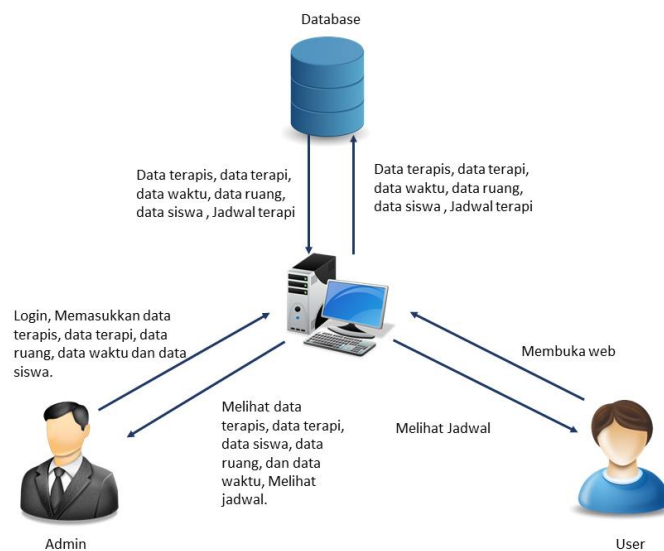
Database

Data terapis, data terapi, data waktu, data ruang, data siswa , Jadwal terapi

Data terapis, data terapi, data waktu, data ruang, data siswa , Jadwal terapi

Login, Memasukkan data terapis, data terapi, data ruang, data waktu dan data siswa.

Membuka web

Melihat data terapis, data terapi, data siswa, data ruang, dan data waktu, Melihat jadwal.

Melihat Jadwal

Admin

User